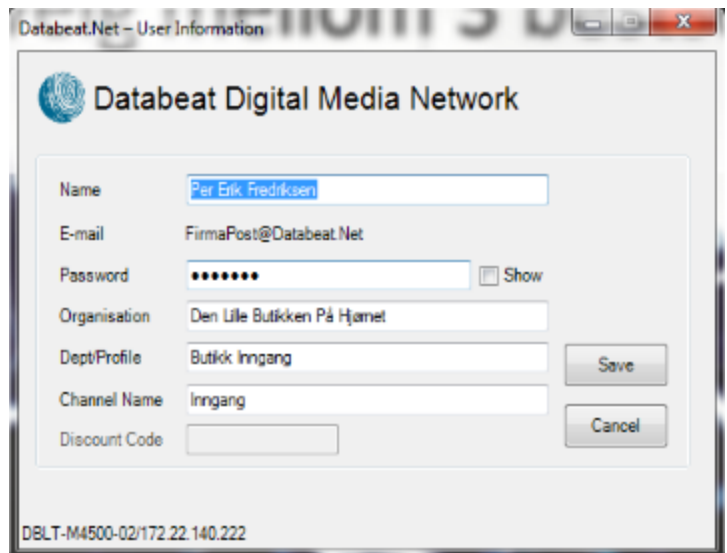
Databeat.Net – User Information

Databeat Digital Media Network

Name Per Erik Fredriksen

E-mail FirmaPost@Databeat.Net

Password ••••••• Show

Organisation Den Lille Butikken På Hjørnet

Dept/Profile Butikk Inngang

Channel Name Inngang

Discount Code

Save

Cancel

DBLT-M4500-02/172.22.140.222